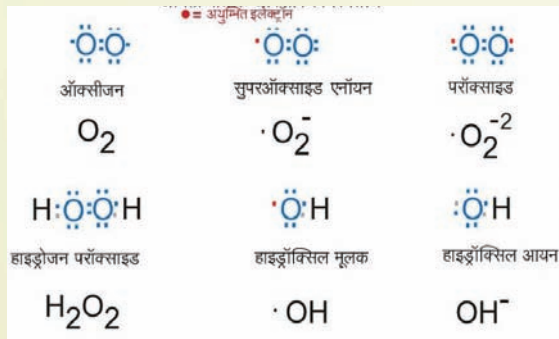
● = अयुग्मित इलेक्ट्रॉन

·Ö:Ö·
ऑक्सीजन
$O_2$

·Ö:Ö:
सुपरऑक्साइड एनॉयन
$\cdot O_2^-$

:Ö:Ö:
परॉक्साइड
$\cdot O_2^{-2}$

H:Ö:Ö:H
हाइड्रोजन परॉक्साइड
$H_2O_2$

·Ö:H
हाइड्रॉक्सिल मूलक
$\cdot OH$

:Ö:H
हाइड्रॉक्सिल आयन
$OH^-$